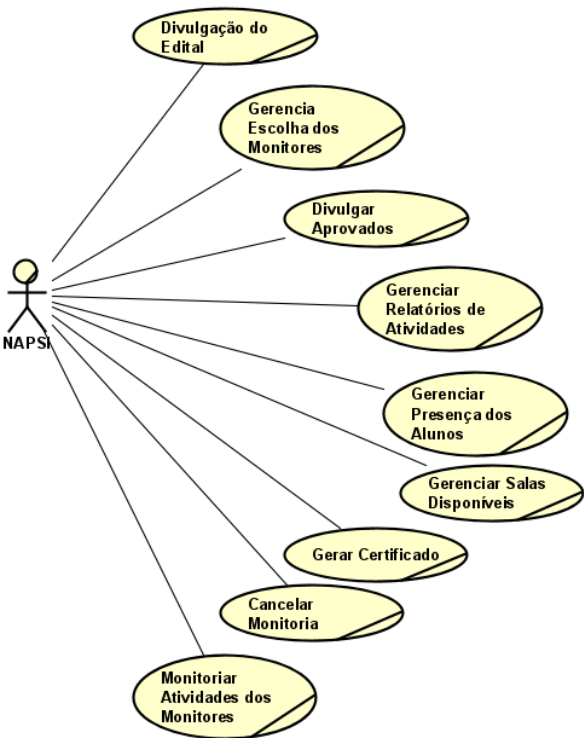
Divulgação do Edital

Gerencia Escolha dos Monitores

Divulgar Aprovados

NAPSI

Gerenciar Relatórios de Atividades

Gerenciar Presença dos Alunos

Gerenciar Salas Disponíveis

Gerar Certificado

Cancelar Monitoria

Monitoriar Atividades dos Monitores